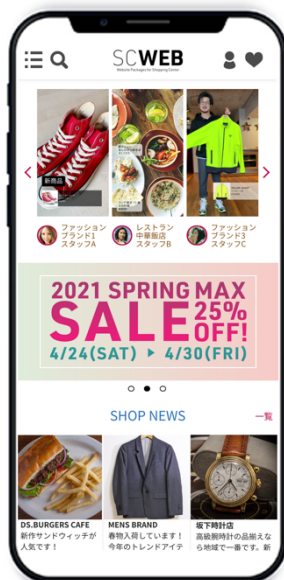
SCWEB
Website Packages for Shopping Center

新商品

ファッションブランド1
スタッフA

レストラン中華飯店
スタッフB

ファッションブランド3
スタッフC

2021 SPRING MAX
SALE 25% OFF!
4/24(SAT) ▶ 4/30(FRI)

SHOP NEWS
一覧

DS.BURGERS CAFE
新作サンドウィッチが人気です！

MENS BRAND
春物入荷しています！今年のトレンドアイテ

坂下時計店
高級腕時計の品揃えな地域で一番です。新